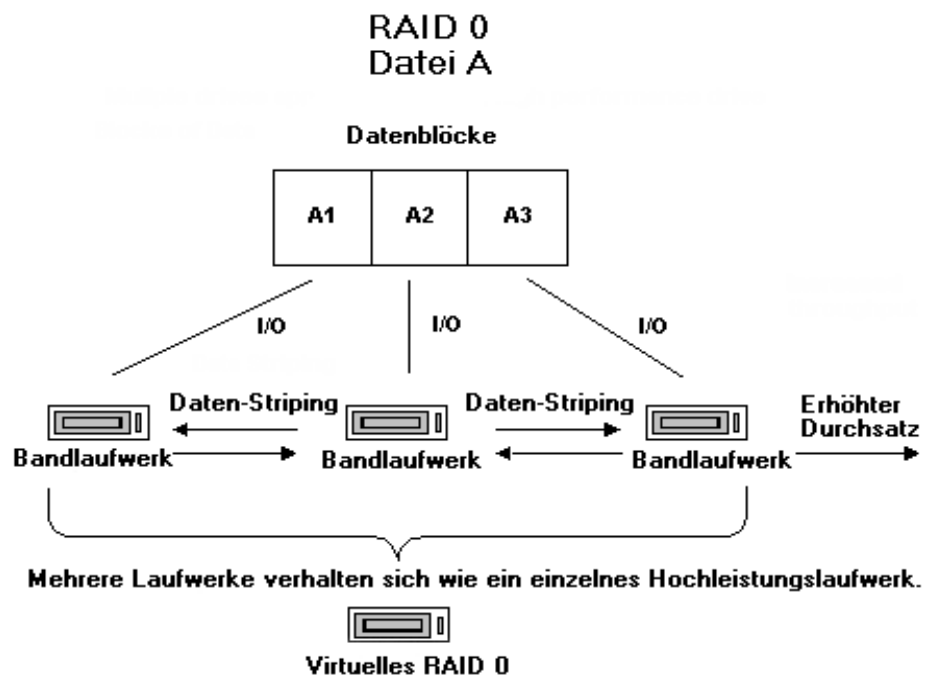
RAID 0
Datei A

Datenblöcke

| A1 | A2 | A3 |
|---|---|---|

I/O
I/O
I/O

Daten-Striping
Daten-Striping

Bandlaufwerk
Bandlaufwerk
Bandlaufwerk

Erhöhter Durchsatz

Mehrere Laufwerke verhalten sich wie ein einzelnes Hochleistungslaufwerk.

Virtuelles RAID 0